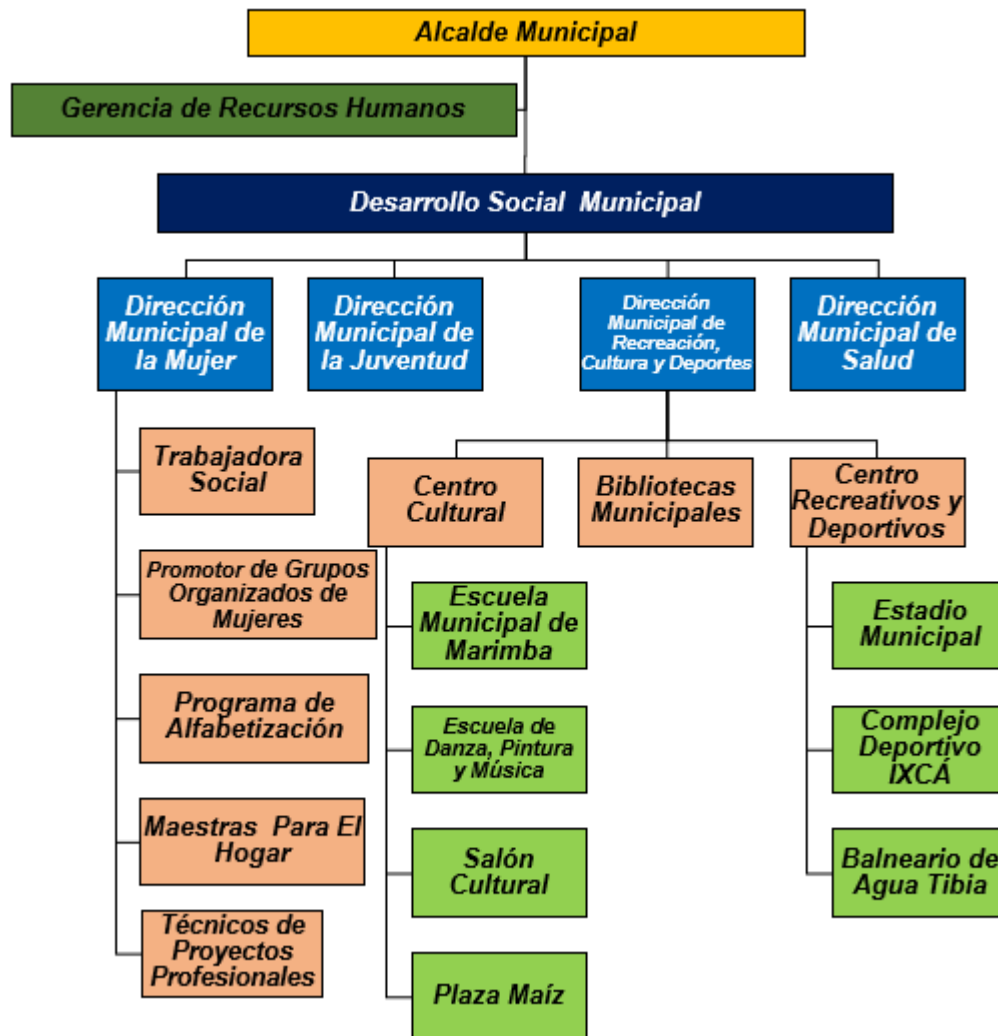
Alcalde Municipal

Gerencia de Recursos Humanos

Desarrollo Social Municipal

Dirección Municipal de la Mujer

Dirección Municipal de la Juventud

Dirección Municipal de Recreación, Cultura y Deportes

Dirección Municipal de Salud

Trabajadora Social

Promotor de Grupos Organizados de Mujeres

Programa de Alfabetización

Maestras Para El Hogar

Técnicos de Proyectos Profesionales

Centro Cultural

Bibliotecas Municipales

Centro Recreativos y Deportivos

Escuela Municipal de Marimba

Escuela de Danza, Pintura y Música

Salón Cultural

Plaza Maíz

Estadio Municipal

Complejo Deportivo IXCÁ

Balneario de Agua Tibia